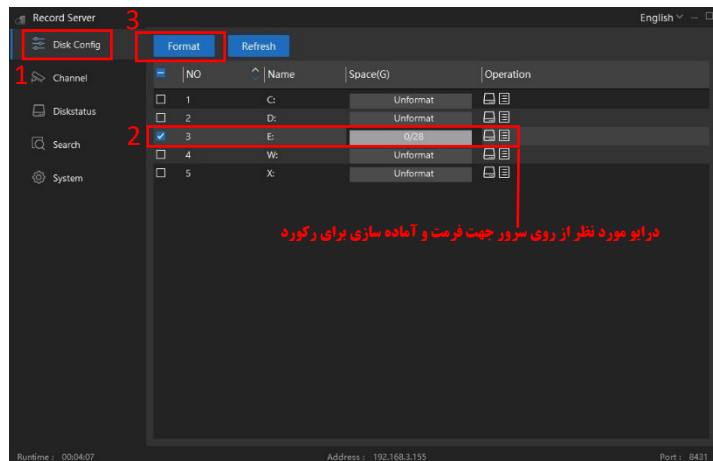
Record Server
English

3

Disk Config
1 Channel
Diskstatus
Search
System

Format
Refresh

| NO | Name | Space(G) | Operation |
|---|---|---|---|
| 1 | C: | Unformat | |
| 2 | D: | Unformat | |
| 3 | E: | 0/28 | |
| 4 | W: | Unformat | |
| 5 | X: | Unformat | |

2

درایو مورد نظر از روی سرور جهت فرمت و آماده سازی برای رکورد

Runtime : 00:04:07
Address : 192.168.3.155
Port : 8431